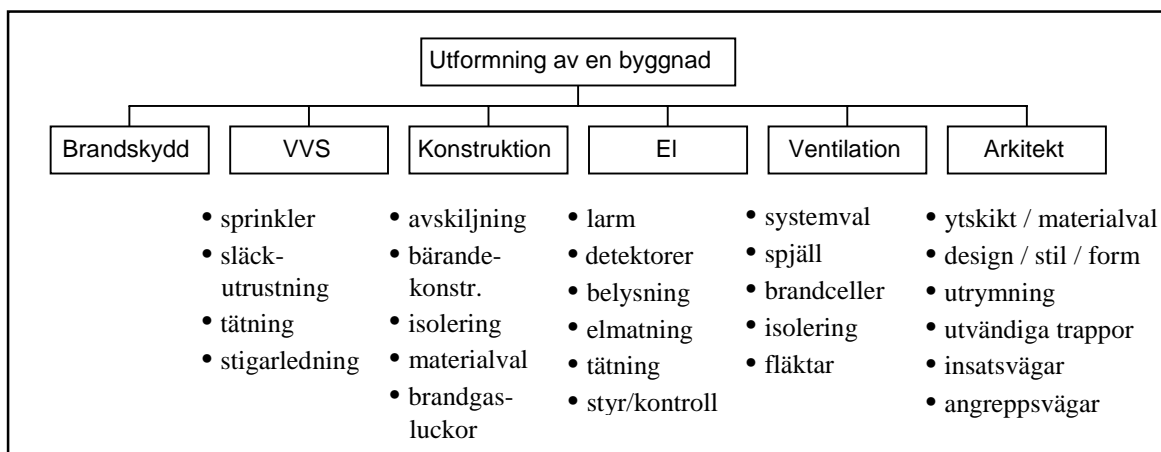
Utformning av en byggnad

Brandskydd

VVS
- sprinkler
- släck-utrustning
- tätning
- stigarledning

Konstruktion
- avskiljning
- bärande-konstr.
- isolering
- materialval
- brandgas-luckor

El
- larm
- detektorer
- belysning
- elmatning
- tätning
- styr/kontroll

Ventilation
- systemval
- spjäll
- brandceller
- isolering
- fläktar

Arkitekt
- ytskikt / materialval
- design / stil / form
- utrymning
- utvändiga trappor
- insatsvägar
- angreppsvägar